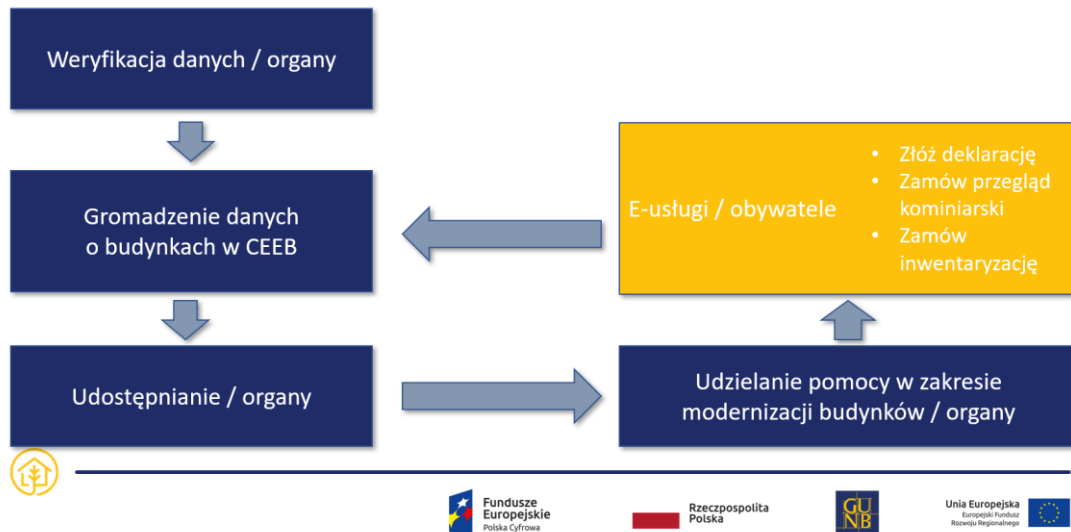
Weryfikacja danych / organy

Gromadzenie danych o budynkach w CEEB

Udostępnianie / organy

E-usługi / obywatele

- Złóż deklarację
- Zamów przegląd kominiarski
- Zamów inwentaryzację

Udzielanie pomocy w zakresie modernizacji budynków / organy

Fundusze Europejskie Polska Cyfrowa

Rzeczpospolita Polska

GUNB

Unia Europejska Europejski Fundusz Rozwoju Regionalnego